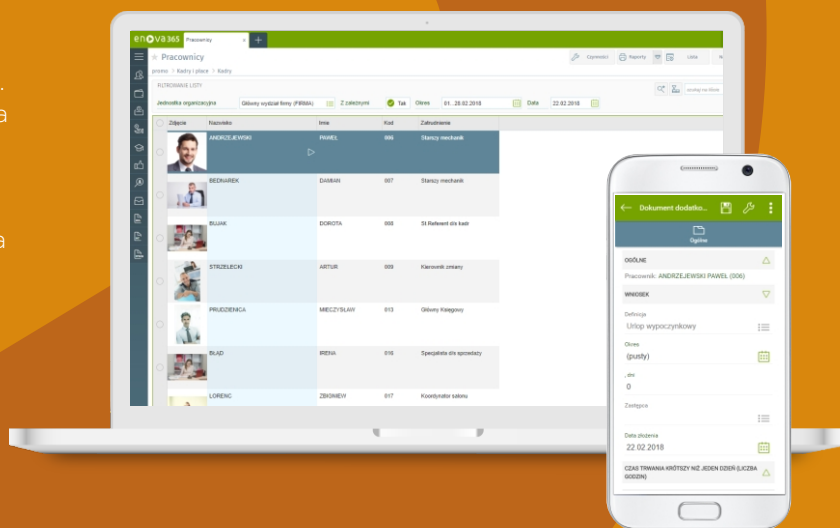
enova365 Pracownicy × +

Pracownicy

promo > Kadry i płace > Kadry

Czynności Raporty Lista

FILTROWANIE LISTY

Jednostka organizacyjna Główny wydział firmy (FIRMA) Z zależnymi Tak Okres 01..28.02.2018 Data 22.02.2018

| Zdjęcie | Nazwisko | Imię | Kod | Zatrudnienie |
|---|---|---|---|---|
| | ANDRZEJEWSKI | PAWEŁ | 006 | Starszy mechanik |
| | BEDNAREK | DAMIAN | 007 | Starszy mechanik |
| | BUJAK | DOROTA | 008 | St.Referent d/s kadr |
| | STRZELECKI | ARTUR | 009 | Kierownik zmiany |
| | PRUDZIENICA | MIECZYSŁAW | 013 | Główny Księgowy |
| | BŁĄD | IRENA | 016 | Specjalista d/s sprzedaży |
| | LORENC | ZBIGNIEW | 017 | Koordynator salonu |

Dokument dodatko...

Ogólne

OGÓLNE

Pracownik: ANDRZEJEWSKI PAWEŁ (006)

WNIOSEK

Definicja
Urlop wypoczynkowy

Okres
(pusty)

, dni
0

Zastępca

Data złożenia
22.02.2018

CZAS TRWANIA KRÓTSZY NIŻ JEDEN DZIEŃ (LICZBA GODZIN)